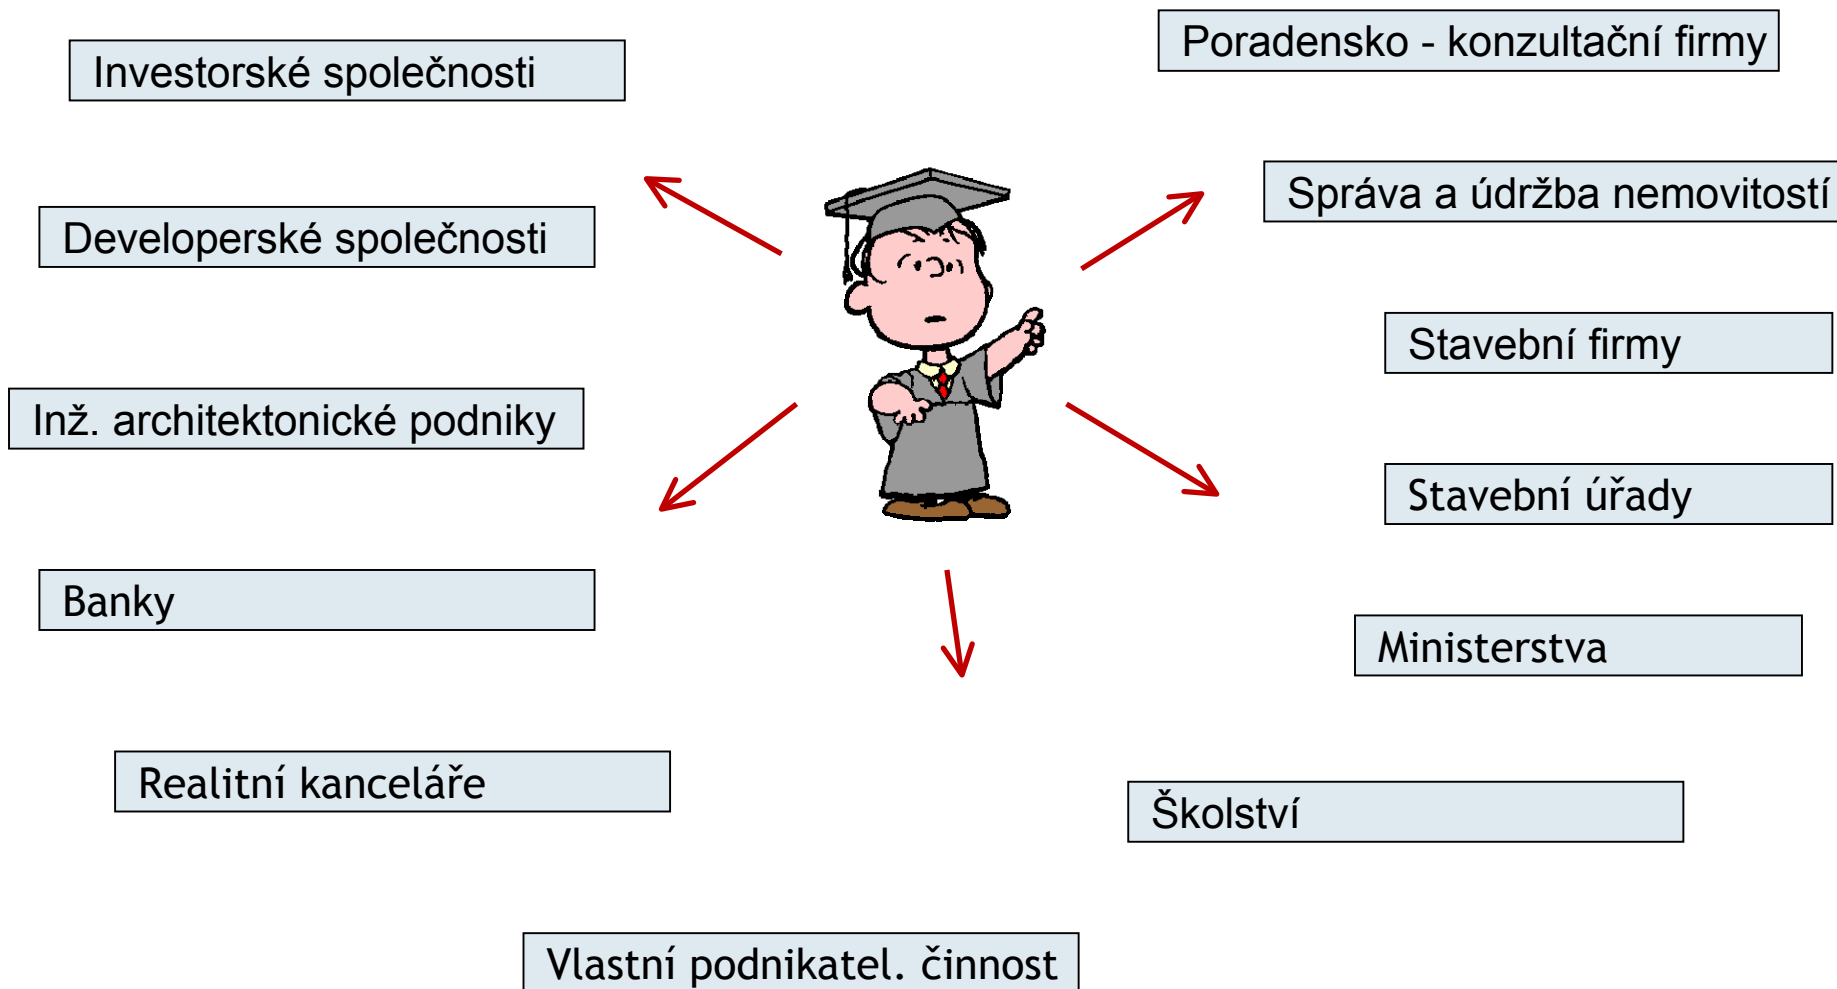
Investorské společnosti

Poradensko - konzultační firmy

Developerské společnosti

Správa a údržba nemovitostí

Stavební firmy

Inž. architektonické podniky

Stavební úřady

Banky

Ministerstva

Realitní kanceláře

Školství

Vlastní podnikatel. činnost